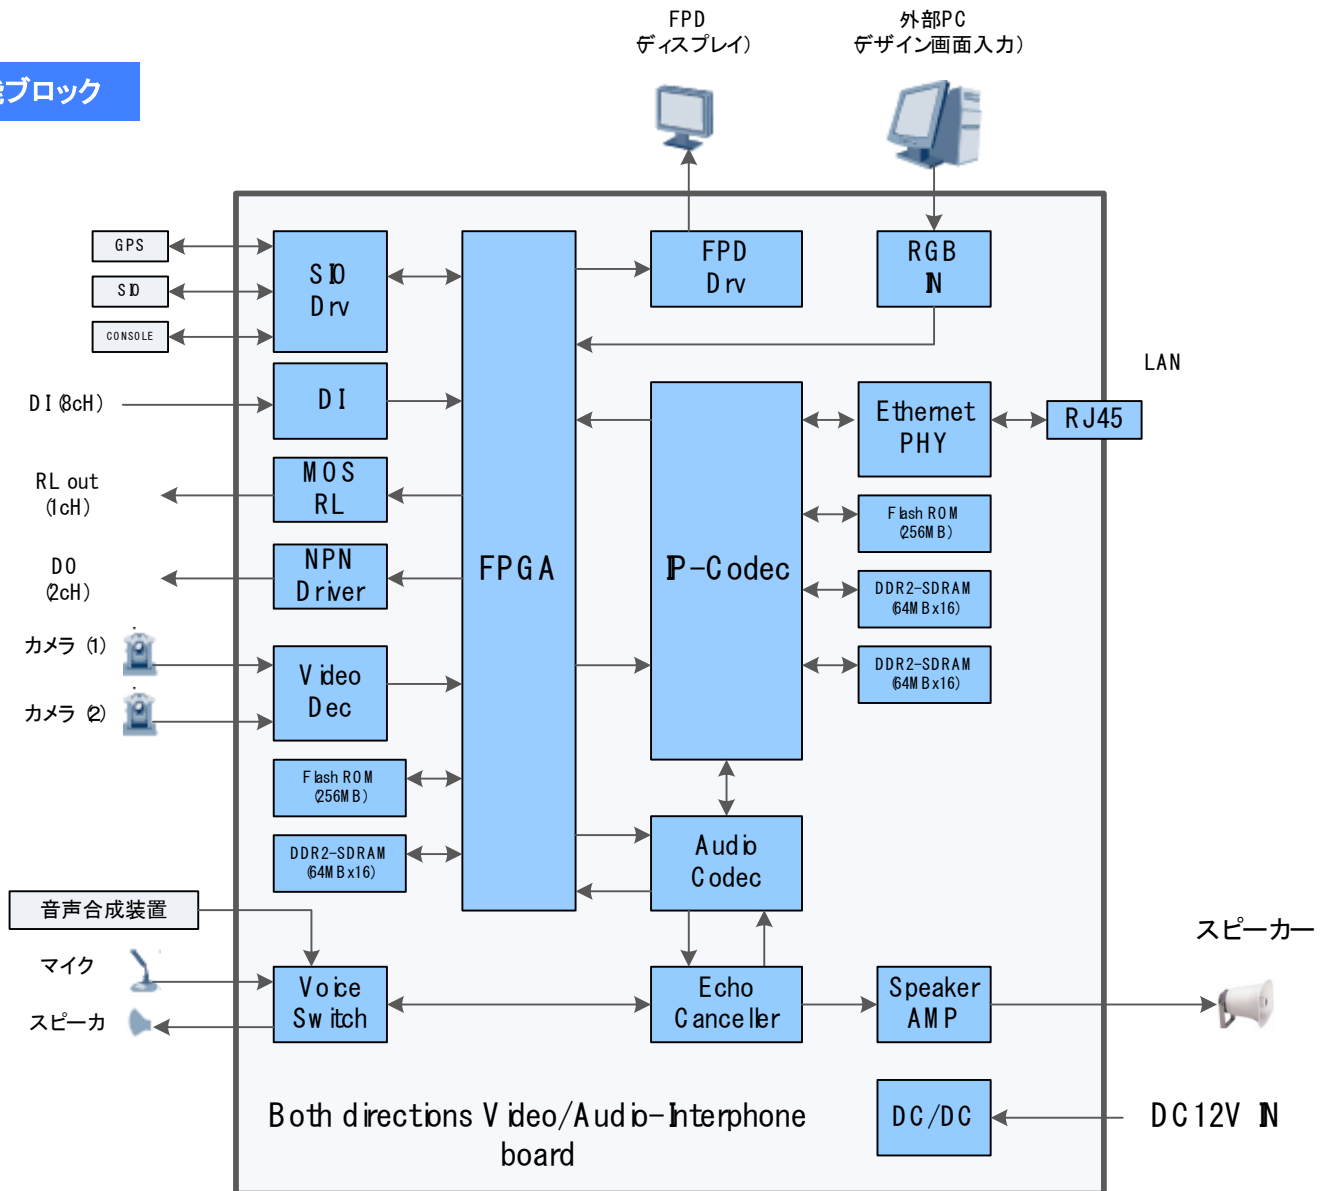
ブロック

FPD
(ディスプレイ)

外部PC
(デザイン画面入力)

GPS

SIO

CONSOLE

SIO
Drv

FPD
Drv

RGB
IN

LAN

DI (8cH)

DI

Ethernet
PHY

RJ45

RL out
(1cH)

MOS
RL

Flash ROM
(256MB)

DO
(2cH)

NPN
Driver

FPGA

IP-Codec

DDR2-SDRAM
(64MBx16)

カメラ (1)

DDR2-SDRAM
(64MBx16)

カメラ (2)

Video
Dec

Flash ROM
(256MB)

DDR2-SDRAM
(64MBx16)

Audio
Codec

音声合成装置

スピーカー

マイク

Voice
Switch

Echo
Canceller

Speaker
AMP

スピーカ

Both directions Video/Audio-Interphone board

DC/DC

DC12V IN